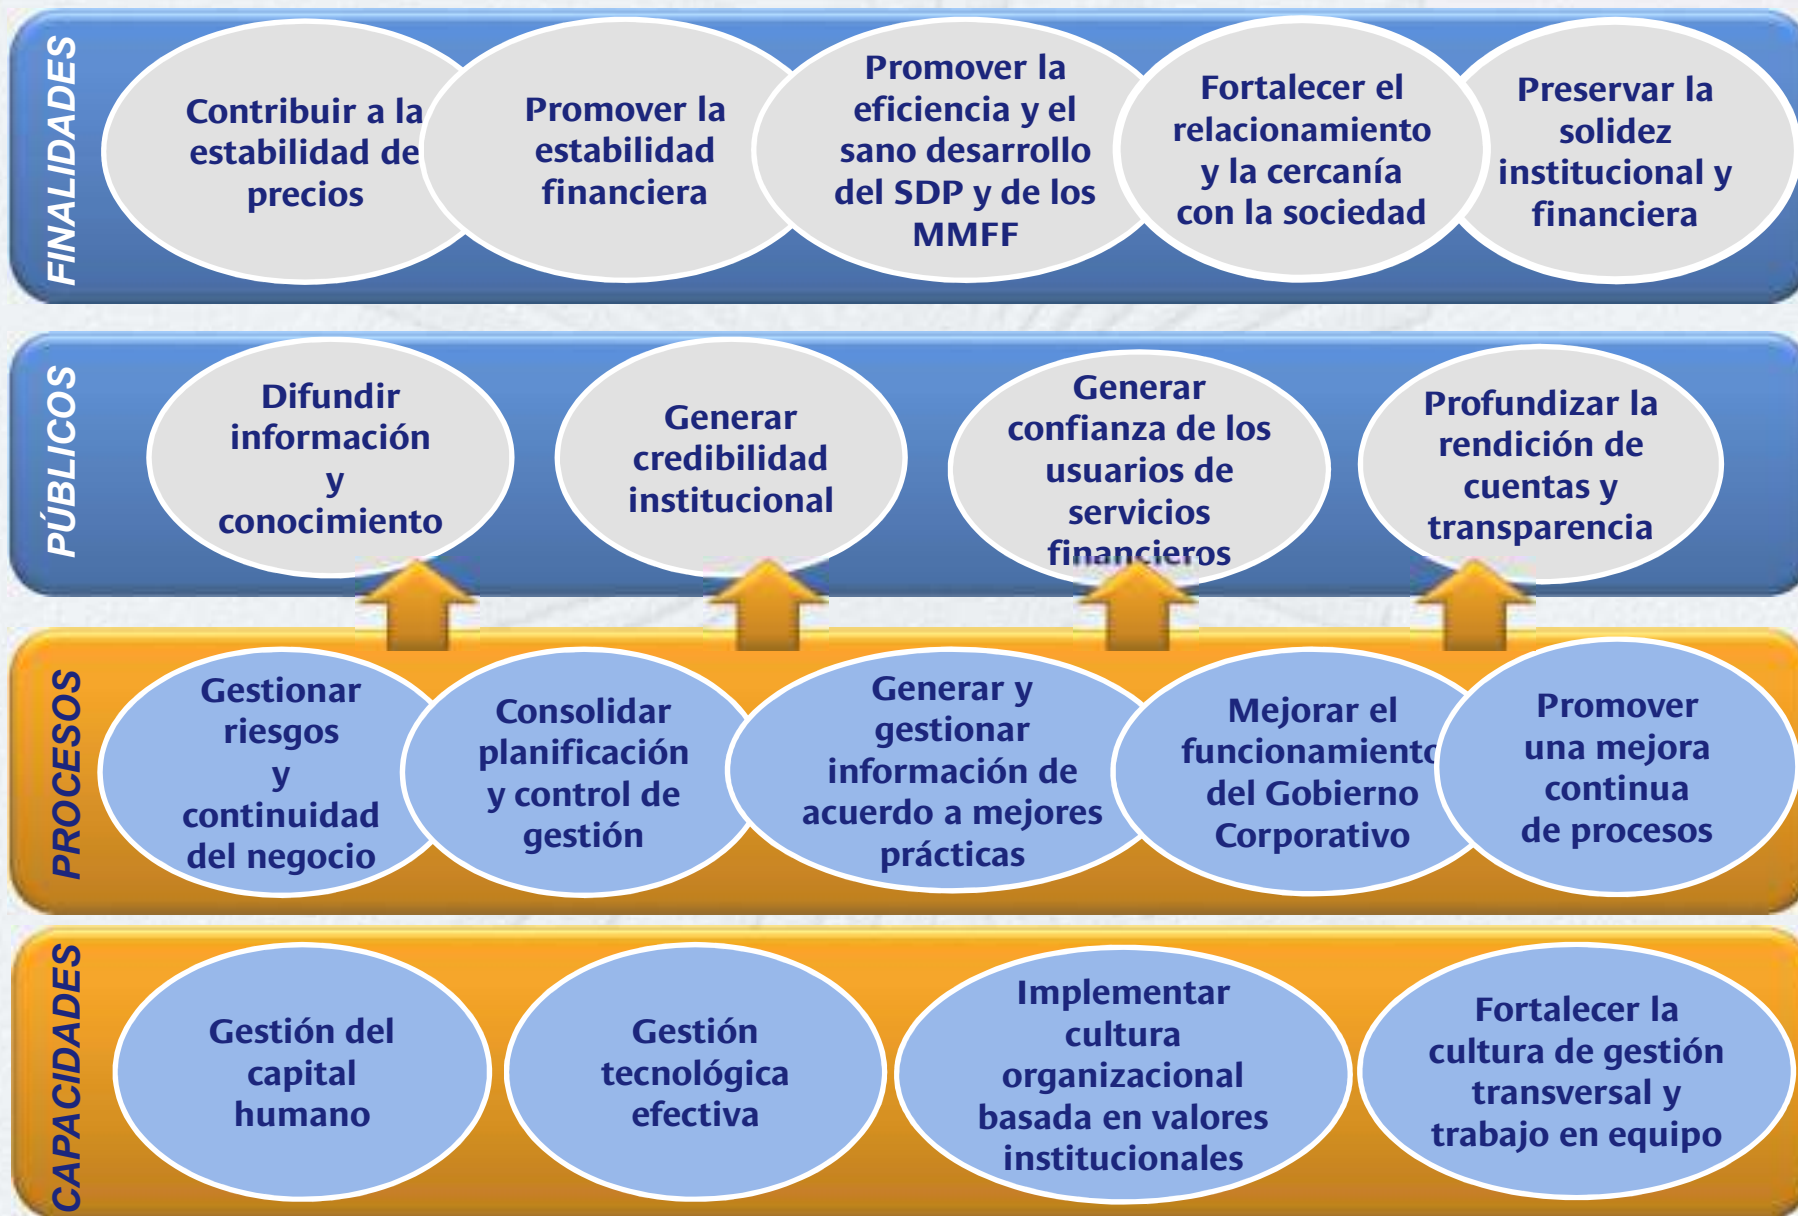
FINALIDADES

Contribuir a la estabilidad de precios

Promover la estabilidad financiera

Promover la eficiencia y el sano desarrollo del SDP y de los MMFF

Fortalecer el relacionamiento y la cercanía con la sociedad

Preservar la solidez institucional y financiera

PÚBLICOS

Difundir información y conocimiento

Generar credibilidad institucional

Generar confianza de los usuarios de servicios financieros

Profundizar la rendición de cuentas y transparencia

PROCESOS

Gestionar riesgos y continuidad del negocio

Consolidar planificación y control de gestión

Generar y gestionar información de acuerdo a mejores prácticas

Mejorar el funcionamiento del Gobierno Corporativo

Promover una mejora continua de procesos

CAPACIDADES

Gestión del capital humano

Gestión tecnológica efectiva

Implementar cultura organizacional basada en valores institucionales

Fortalecer la cultura de gestión transversal y trabajo en equipo